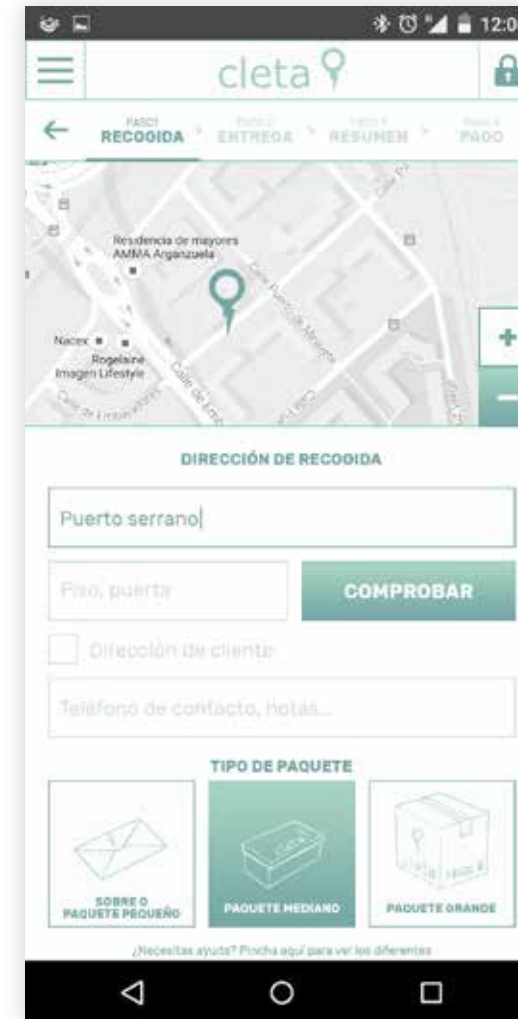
12:0

cleta

PASO1
RECOGIDA

PASO 2
ENTREGA

PASO 3
RESUMEN

PASO 4
PAGO

Residencia de mayores AMMA Arganzuela

Calle Puerto de Maurine

Nacex

Rogelaine Imagen Lifestyle

Calle de Embajadores

+

−

DIRECCIÓN DE RECOGIDA

Puerto serrano

Piso, puerta

COMPROBAR

Dirección de cliente

Telefono de contacto, notas...

TIPO DE PAQUETE

SOBRE O PAQUETE PEQUEÑO

PAQUETE MEDIANO

PAQUETE GRANDE

¿Necesitas ayuda? Pincha aquí para ver los diferentes